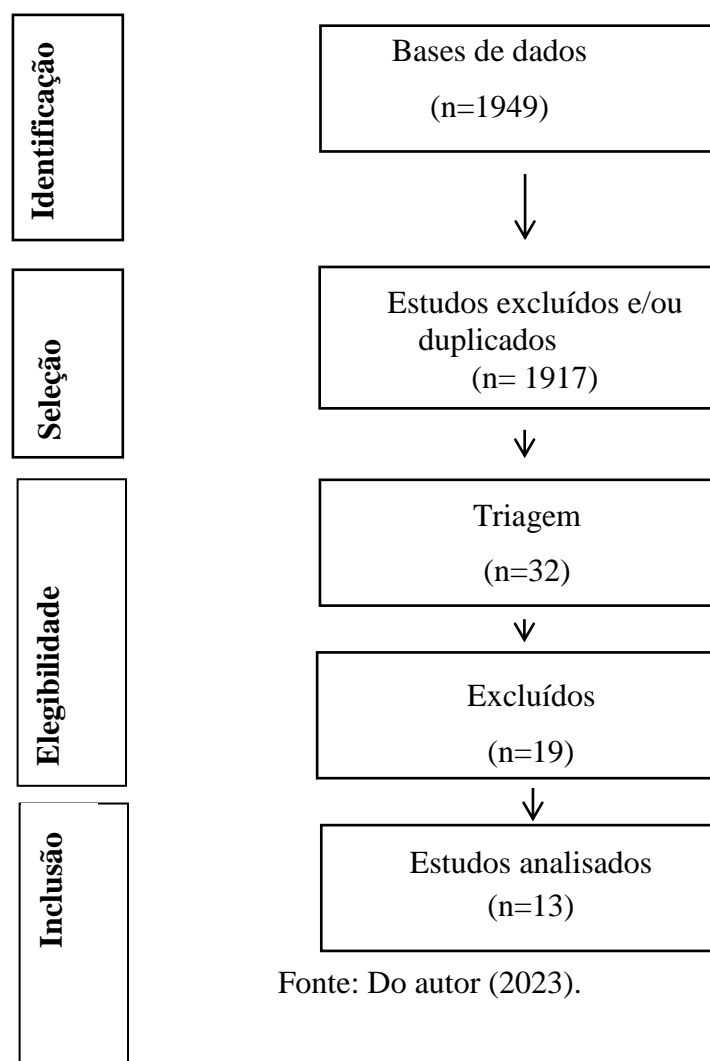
Identificação

Bases de dados
(n=1949)

Seleção

Estudos excluídos e/ou duplicados
(n= 1917)

Elegibilidade

Triagem
(n=32)

Excluídos
(n=19)

Inclusão

Estudos analisados
(n=13)

Fonte: Do autor (2023).